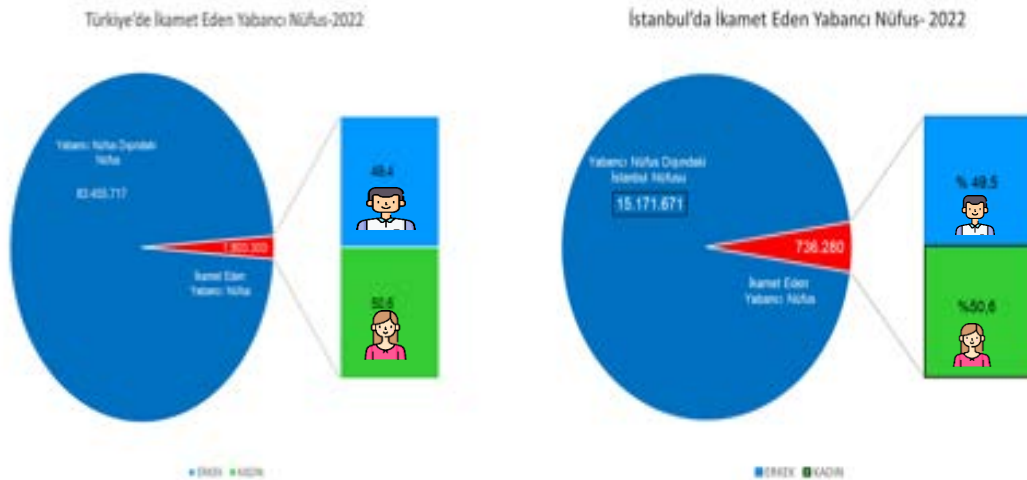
Türkiye'de İkamet Eden Yabancı Nüfus-2022

Yabancı Nüfus Dışındaki Nüfus

83.455.717

1.803.300

İkamet Eden Yabancı Nüfus

49,4

50,6

ERKEK KADIN

İstanbul'da İkamet Eden Yabancı Nüfus- 2022

Yabancı Nüfus Dışındaki İstanbul Nüfusu

15.171.671

736.280

İkamet Eden Yabancı Nüfus

% 49,5

%50,6

ERKEK KADIN